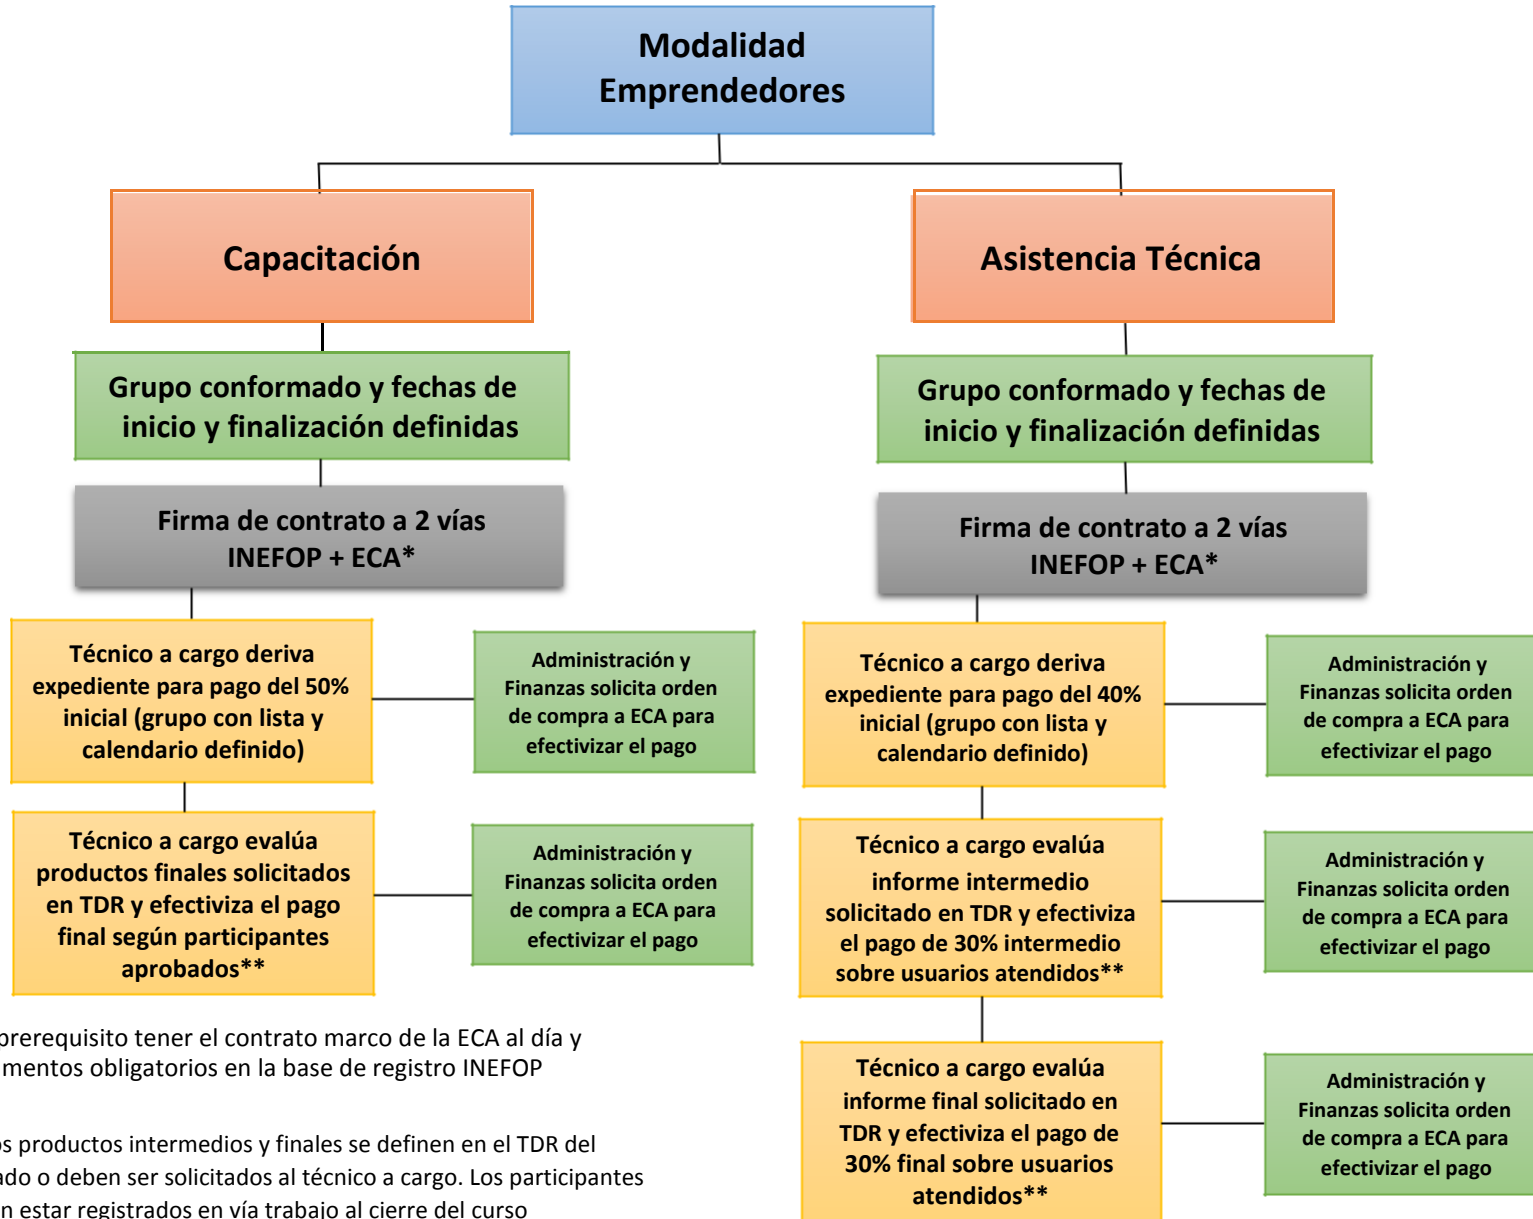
Modalidad Emprendedores

Capacitación

Grupo conformado y fechas de inicio y finalización definidas

Firma de contrato a 2 vías INEFOP + ECA*

Técnico a cargo deriva expediente para pago del 50% inicial (grupo con lista y calendario definido)

Administración y Finanzas solicita orden de compra a ECA para efectivizar el pago

Técnico a cargo evalúa productos finales solicitados en TDR y efectiviza el pago final según participantes aprobados**

Administración y Finanzas solicita orden de compra a ECA para efectivizar el pago

Asistencia Técnica

Grupo conformado y fechas de inicio y finalización definidas

Firma de contrato a 2 vías INEFOP + ECA*

Técnico a cargo deriva expediente para pago del 40% inicial (grupo con lista y calendario definido)

Administración y Finanzas solicita orden de compra a ECA para efectivizar el pago

Técnico a cargo evalúa informe intermedio solicitado en TDR y efectiviza el pago de 30% intermedio sobre usuarios atendidos**

Administración y Finanzas solicita orden de compra a ECA para efectivizar el pago

Técnico a cargo evalúa informe final solicitado en TDR y efectiviza el pago de 30% final sobre usuarios atendidos**

Administración y Finanzas solicita orden de compra a ECA para efectivizar el pago

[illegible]prerequisito tener el contrato marco de la ECA al día y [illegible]mentos obligatorios en la base de registro INEFOP

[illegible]s productos intermedios y finales se definen en el TDR del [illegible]ado o deben ser solicitados al técnico a cargo. Los participantes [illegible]n estar registrados en vía trabajo al cierre del curso